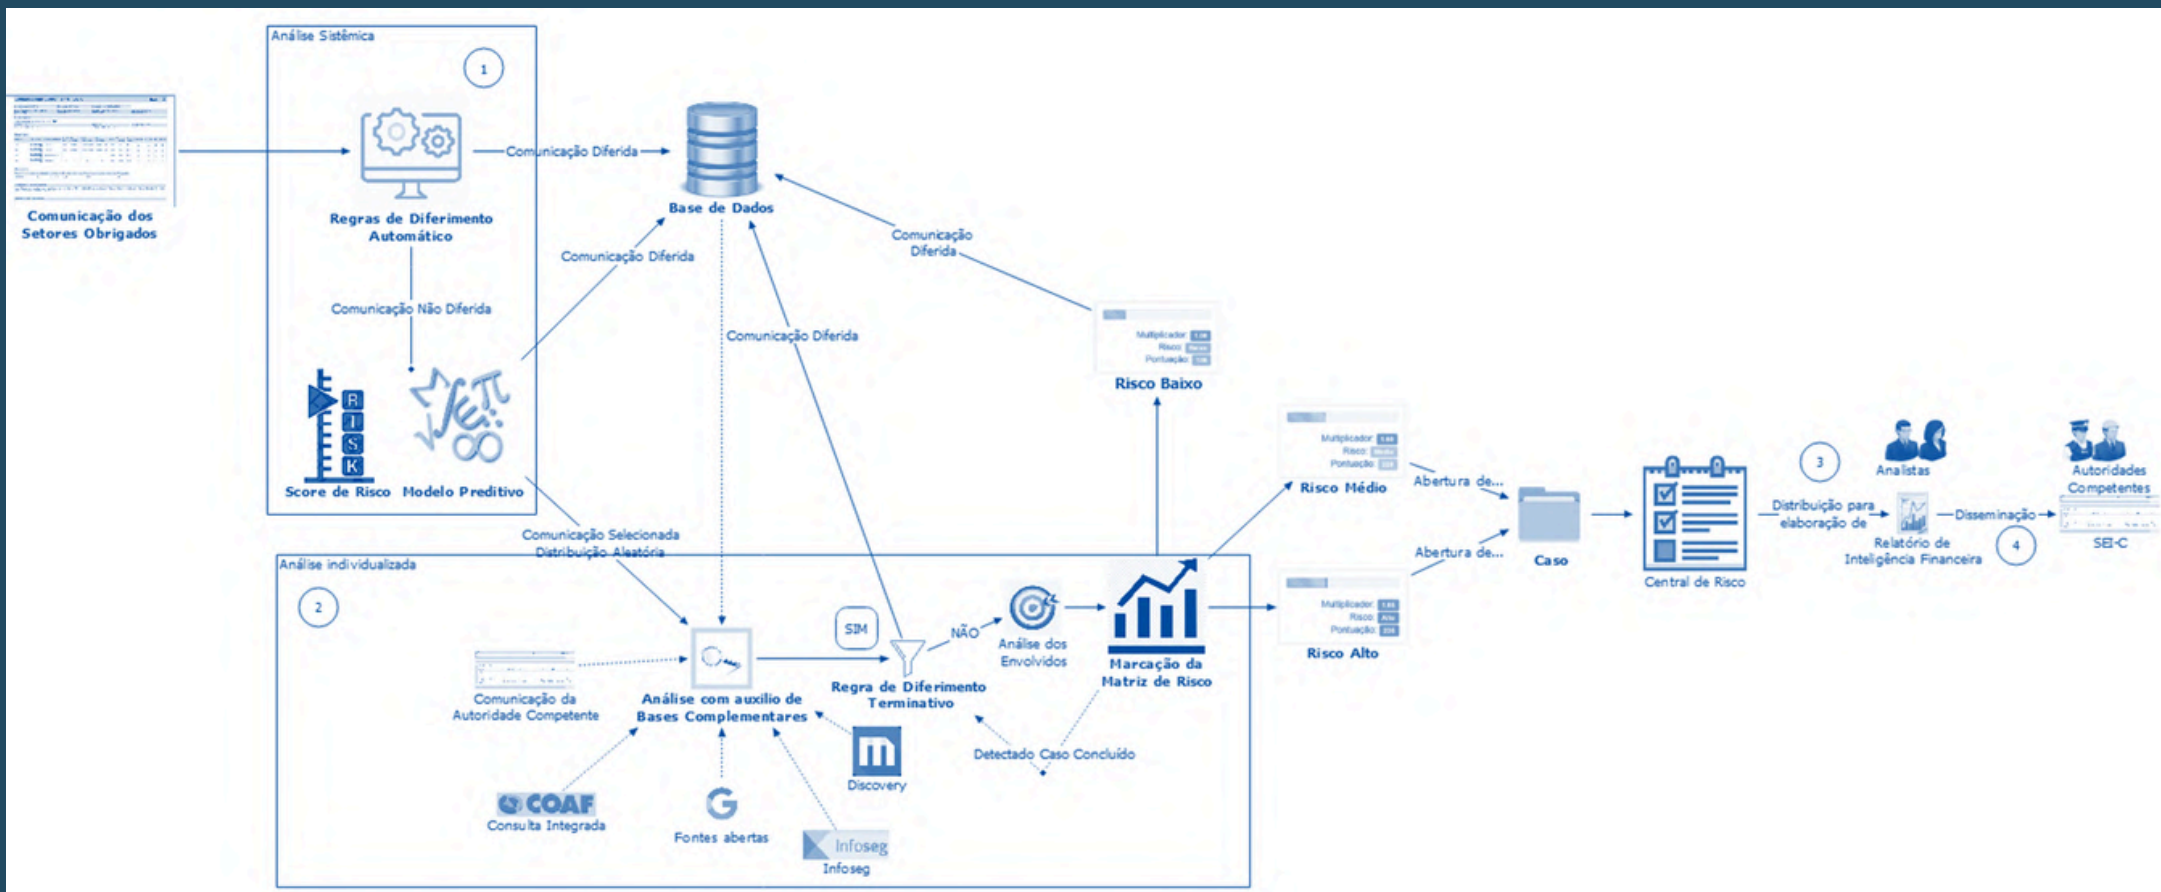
Análise Sistêmica

1

Comunicação dos Setores Obrigados

Regras de Diferimento Automático

Comunicação Diferida

Base de Dados

Comunicação Diferida

Comunicação Diferida

Comunicação Não Diferida

Comunicação Diferida

R
I
S
K

Score de Risco

Modelo Preditivo

Multiplicador
Risco
Pontuação

Risco Baixo

Multiplicador
Risco
Pontuação

Risco Médio

Abertura de...

Abertura de...

Caso

Central de Risco

3

Analistas

Distribuição para elaboração de

Relatório de Inteligência Financeira

Disseminação

4

Autoridades Competentes

SEI-C

Comunicação Selecionada
Distribuição Aleatória

Análise individualizada

2

SIM

NÃO

Análise dos Envolvidos

Marcação da Matriz de Risco

Multiplicador
Risco
Pontuação

Risco Alto

Comunicação da Autoridade Competente

Análise com auxílio de Bases Complementares

Regra de Diferimento Terminativo

Detectado Caso Concluído

COAF
Consulta Integrada

Fontes abertas

Discovery

Infoseg
Infoseg